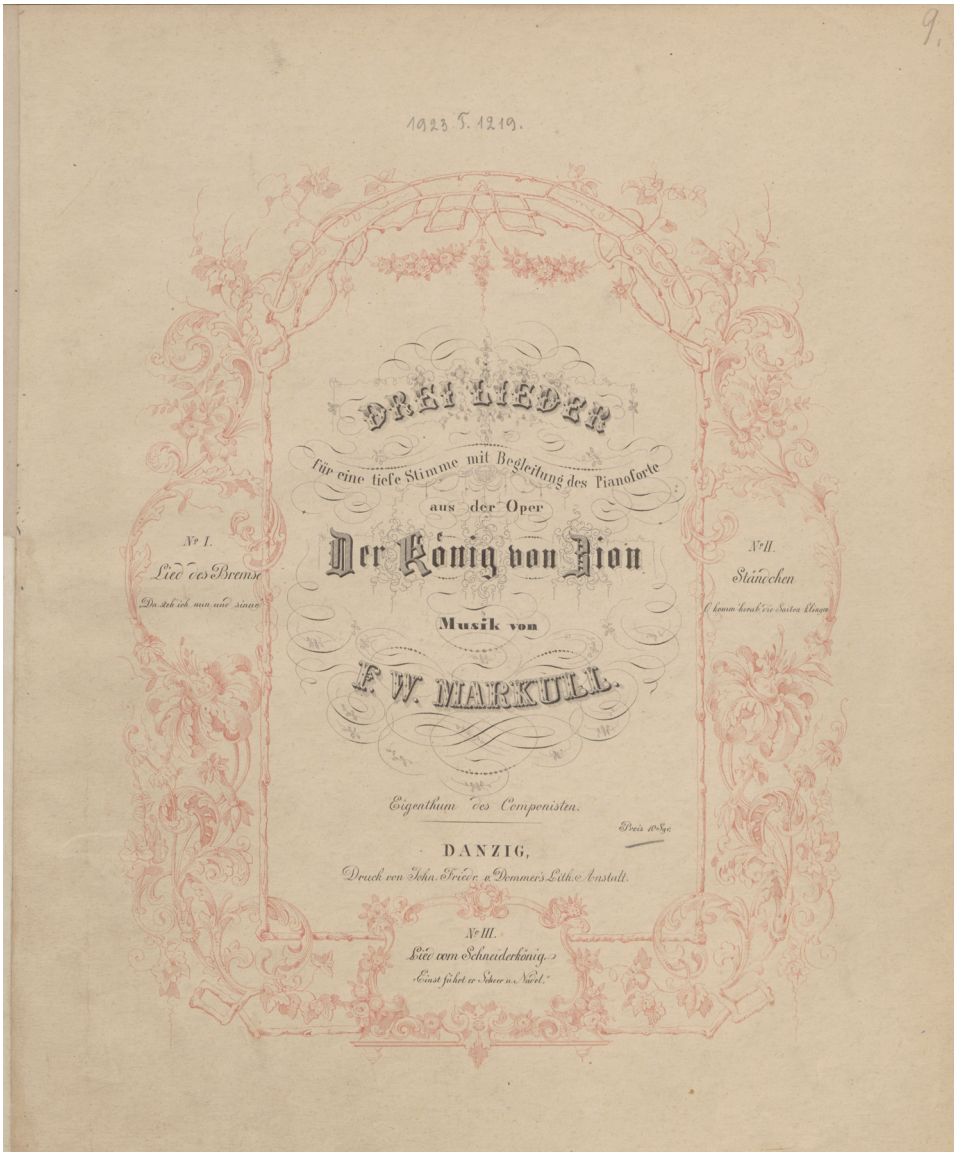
9.

1923 L. 1219.

DREI LIEDER

für eine tiefe Stimme mit Begleitung des Pianoforte

aus der Oper

Der König von Zion

Musik von

F. W. MARKULL.

Nº I.
Lied des Bremse
Da steh' ich nun und sinne

Nº II.
Ständchen
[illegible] komm herab, die Saiten klingen

Eigenthum des Componisten.

Preis 10 Sgr.

DANZIG,
Druck von Joh. Friedr. u. Dommer's Lith. Anstalt.

Nº III.
Lied vom Schneiderkönig
„Einst führt er Schere u. Nadel."